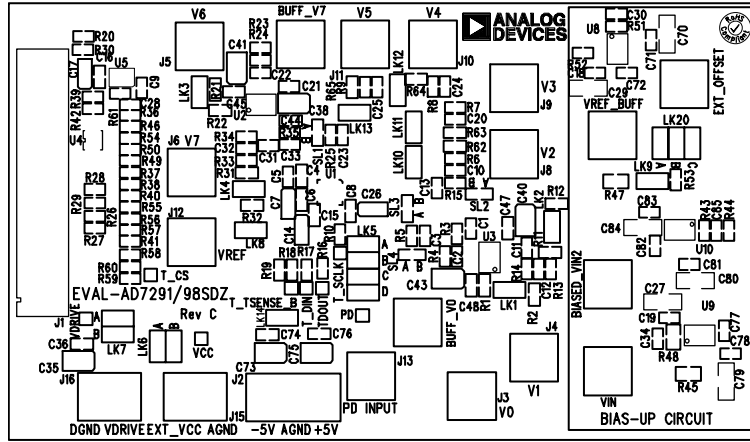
ANALOG DEVICES

V6 BUFF_V7 V5 V4

R20 R30 C17 C16 U5 C9 R39 R42 U4 R61 C28 R46 R54 R50 R49 R37 R38 R40 R55 R56 R57 R41 R58 R60 R59

J5 C41 R23 R24 LK3 R21 C45 U2 C22 C21 C38 J11 R65 R9 C25 LK12 R64 R8 C24 J10

J6 V7 R34 C32 R33 R31 C31 C33 LK4 R35 R36 LK13 SL1 R25 C23 C5 C4 C7 C8 C26 LK11 LK10

R28 R29 R26 R27 J12 R32 LK8 VREF C15 C14 R10 LK5 R18 R19 R17 R16 T_SCLK

R7 C20 R63 R62 R6 C10 R15 C13 SL3 SL2 A B B Y C40 C47 R12 R5 R3 C1 U3 R4 C42 R14 C11 R1 R13 R11 K2 C43 C48 C2 LK1 R2 J4 V1

V3 J9 V2 J8

T_CS EVAL-AD7291/98SDZ Rev C T_TSENSE_B T_DIN T_DOUT PD BUFF_VO

J1 C36 VDRIVE LK7 LK6 A B VCC LK14 C74 C76 C73 C75 J2 J13 J3 VO C35 J16 J15

DGND VDRIVE EXT_VCC AGND -5V AGND +5V PD INPUT

RoHS Compliant

U8 C30 R51 C70 C71 C72 R52 C29 VREF_BUFF EXT_OFFSET LK20 LK9 A B R53 R47 C83 C84 C82 R43 C85 R44 U10 C81 C80 BIASED_VIN2 C27 U9 C19 C34 C77 C78 R48 R45 C79 VIN

BIAS-UP CIRCUIT